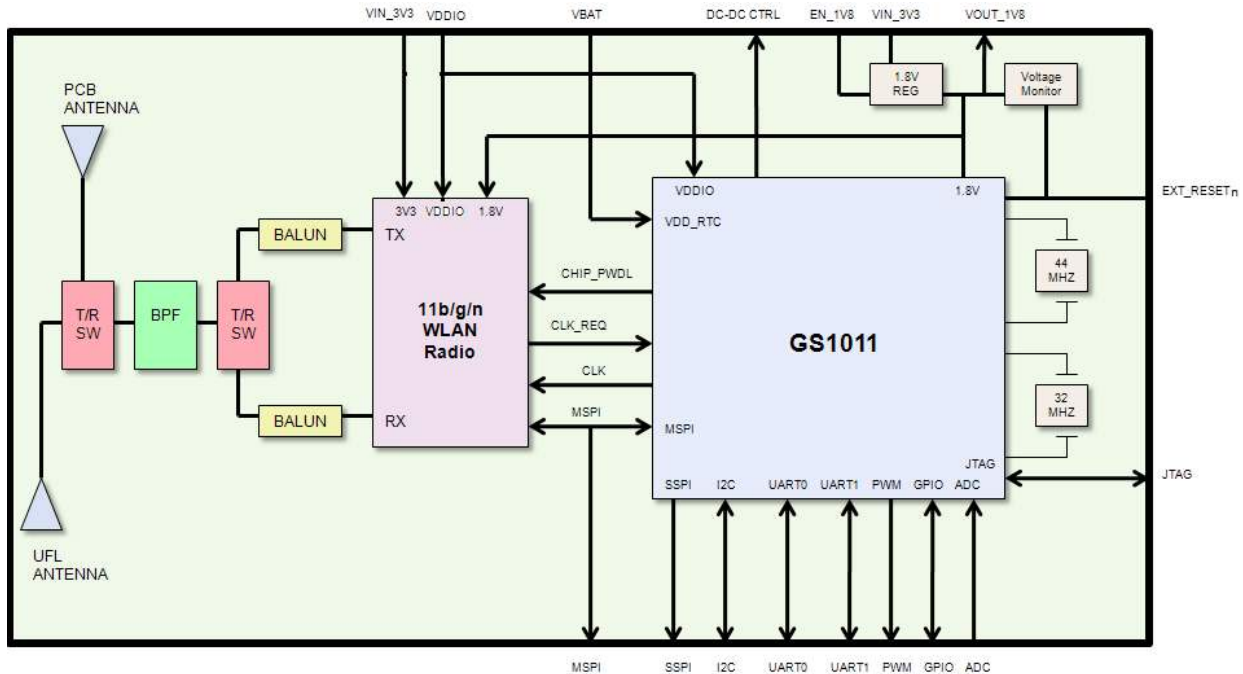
VIN_3V3 VDDIO VBAT DC-DC CTRL EN_1V8 VIN_3V3 VOUT_1V8

PCB ANTENNA

1.8V REG

Voltage Monitor

EXT_RESETn

VDDIO

1.8V

3V3 VDDIO 1.8V

VDD_RTC

BALUN

TX

CHIP_PWDL

44 MHZ

T/R SW

BPF

T/R SW

11b/g/n WLAN Radio

CLK_REQ

GS1011

CLK

MSPI

32 MHZ

BALUN

RX

MSPI

JTAG

JTAG

SSPI I2C UART0 UART1 PWM GPIO ADC

UFL ANTENNA

MSPI SSPI I2C UART0 UART1 PWM GPIO ADC